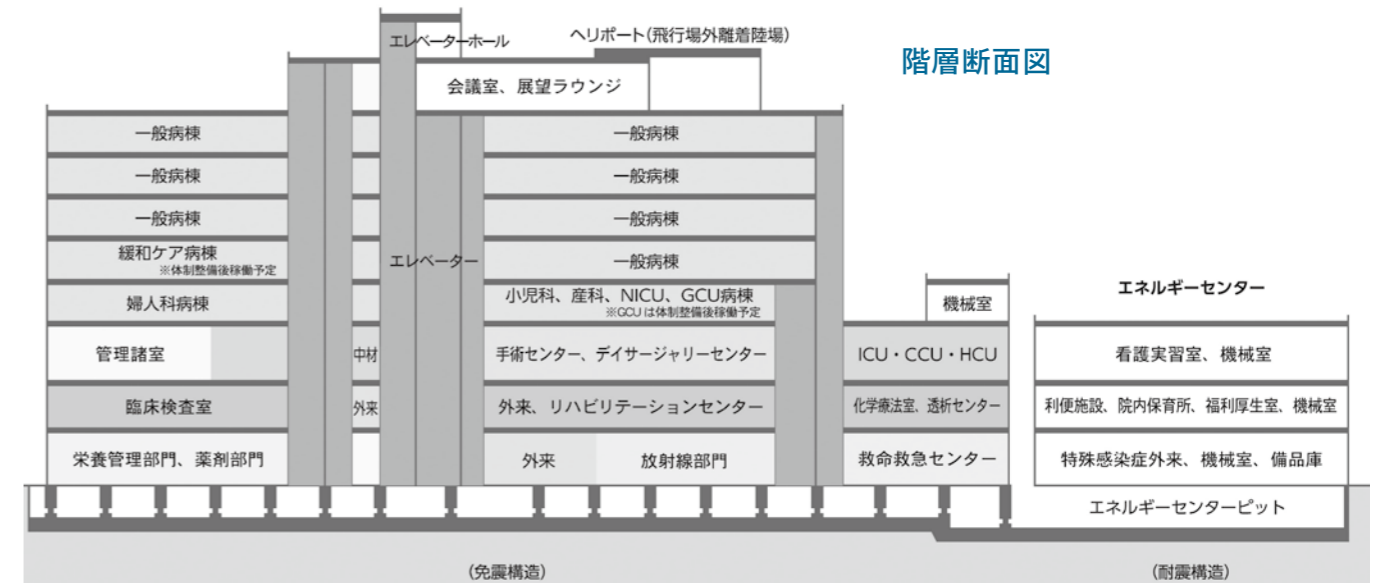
階層断面図

エレベーターホール

ヘリポート（飛行場外離着陸場）

会議室、展望ラウンジ

一般病棟

一般病棟

一般病棟

緩和ケア病棟
※体制整備後稼働予定

婦人科病棟

管理諸室

臨床検査室

栄養管理部門、薬剤部門

エレベーター

中材

外来

一般病棟

一般病棟

一般病棟

一般病棟

小児科、産科、NICU、GCU病棟
※GCUは体制整備後稼働予定

手術センター、デイサージャリーセンター

外来、リハビリテーションセンター

外来

放射線部門

機械室

ICU・CCU・HCU

化学療法室、透析センター

救命救急センター

エネルギーセンター

看護実習室、機械室

利便施設、院内保育所、福利厚生室、機械室

特殊感染症外来、機械室、備品庫

エネルギーセンターピット

（免震構造）

（耐震構造）